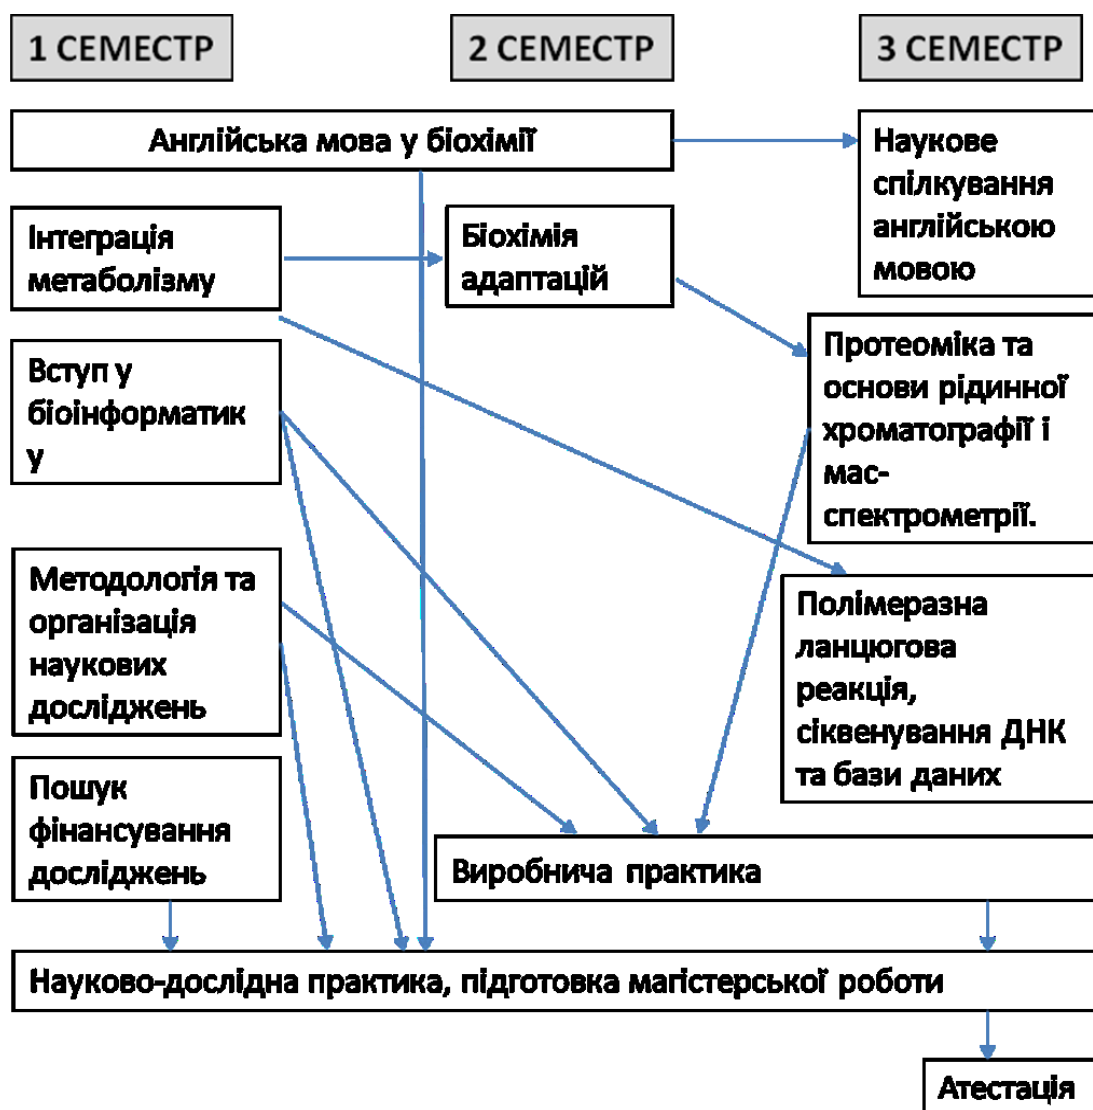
1 СЕМЕСТР

2 СЕМЕСТР

3 СЕМЕСТР

Англійська мова у біохімії

Наукове спілкування англійською мовою

Інтеграція метаболізму

Біохімія адаптацій

Протеоміка та основи рідинної хроматографії і мас-спектрометрії.

Вступ у біоінформатику

Методологія та організація наукових досліджень

Полімеразна ланцюгова реакція, сіквенування ДНК та бази даних

Пошук фінансування досліджень

Виробнича практика

Науково-дослідна практика, підготовка магістерської роботи

Атестація